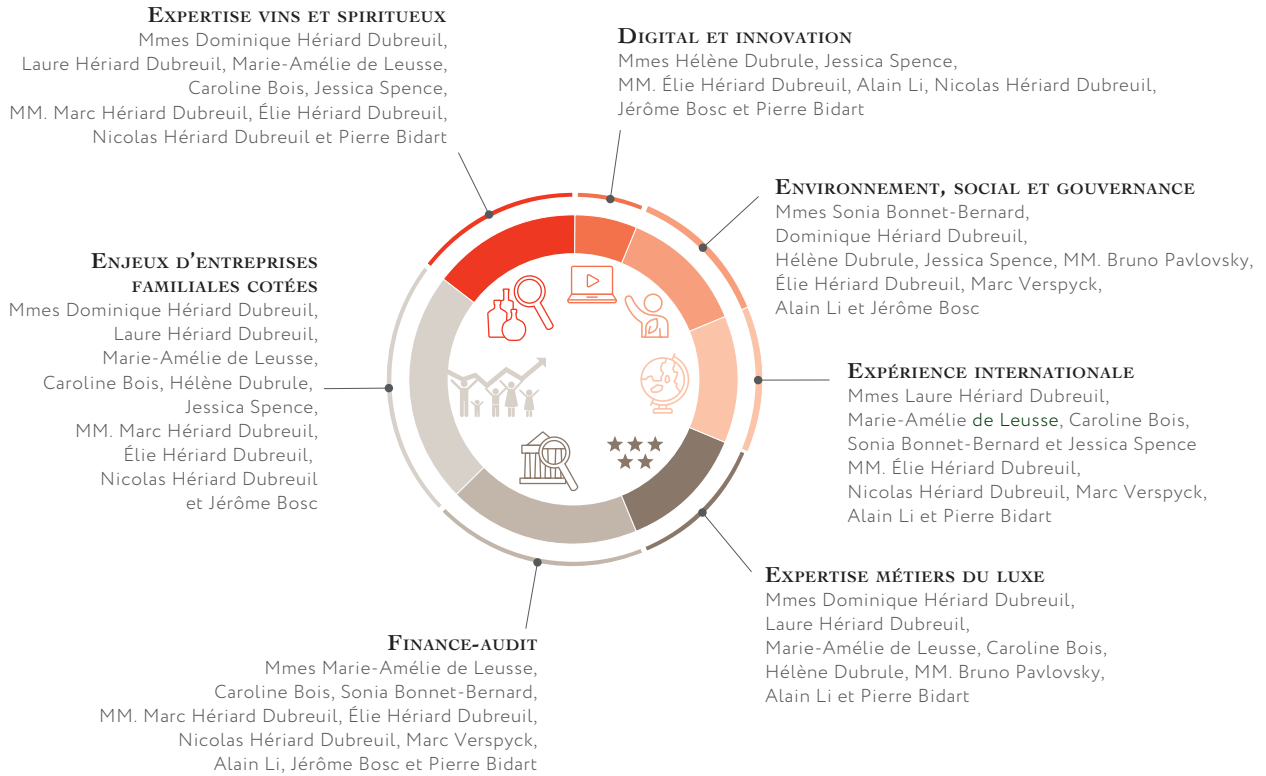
Expertise vins et spiritueux
Mmes Dominique Hériard Dubreuil, Laure Hériard Dubreuil, Marie-Amélie de Leusse, Caroline Bois, Jessica Spence, MM. Marc Hériard Dubreuil, Élie Hériard Dubreuil, Nicolas Hériard Dubreuil et Pierre Bidart

Digital et innovation
Mmes Hélène Dubrule, Jessica Spence, MM. Élie Hériard Dubreuil, Alain Li, Nicolas Hériard Dubreuil, Jérôme Bosc et Pierre Bidart

Environnement, social et gouvernance
Mmes Sonia Bonnet-Bernard, Dominique Hériard Dubreuil, Hélène Dubrule, Jessica Spence, MM. Bruno Pavlovsky, Élie Hériard Dubreuil, Marc Verspyck, Alain Li et Jérôme Bosc

Enjeux d'entreprises familiales cotées
Mmes Dominique Hériard Dubreuil, Laure Hériard Dubreuil, Marie-Amélie de Leusse, Caroline Bois, Hélène Dubrule, Jessica Spence, MM. Marc Hériard Dubreuil, Élie Hériard Dubreuil, Nicolas Hériard Dubreuil et Jérôme Bosc

Expérience internationale
Mmes Laure Hériard Dubreuil, Marie-Amélie de Leusse, Caroline Bois, Sonia Bonnet-Bernard et Jessica Spence MM. Élie Hériard Dubreuil, Nicolas Hériard Dubreuil, Marc Verspyck, Alain Li et Pierre Bidart

Expertise métiers du luxe
Mmes Dominique Hériard Dubreuil, Laure Hériard Dubreuil, Marie-Amélie de Leusse, Caroline Bois, Hélène Dubrule, MM. Bruno Pavlovsky, Alain Li et Pierre Bidart

Finance-audit
Mmes Marie-Amélie de Leusse, Caroline Bois, Sonia Bonnet-Bernard, MM. Marc Hériard Dubreuil, Élie Hériard Dubreuil, Nicolas Hériard Dubreuil, Marc Verspyck, Alain Li, Jérôme Bosc et Pierre Bidart